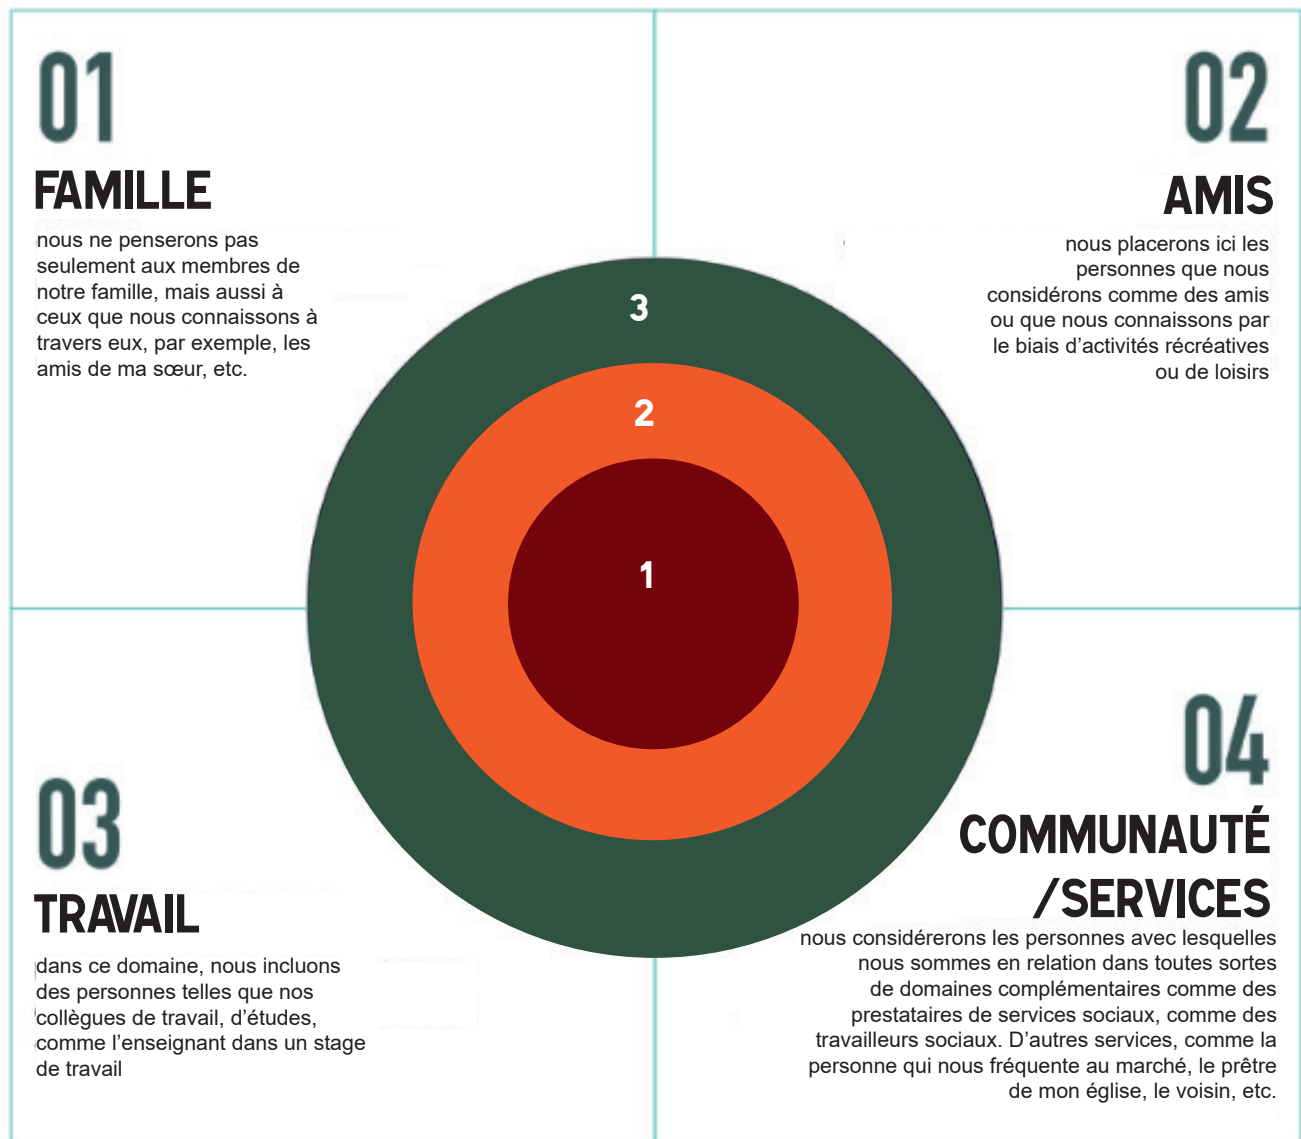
01

FAMILLE

nous ne penserons pas seulement aux membres de notre famille, mais aussi à ceux que nous connaissons à travers eux, par exemple, les amis de ma sœur, etc.

02

AMIS

nous placerons ici les personnes que nous considérons comme des amis ou que nous connaissons par le biais d'activités récréatives ou de loisirs

3

2

1

03

TRAVAIL

dans ce domaine, nous incluons des personnes telles que nos collègues de travail, d'études, comme l'enseignant dans un stage de travail

04

COMMUNAUTÉ /SERVICES

nous considérerons les personnes avec lesquelles nous sommes en relation dans toutes sortes de domaines complémentaires comme des prestataires de services sociaux, comme des travailleurs sociaux. D'autres services, comme la personne qui nous fréquente au marché, le prêtre de mon église, le voisin, etc.